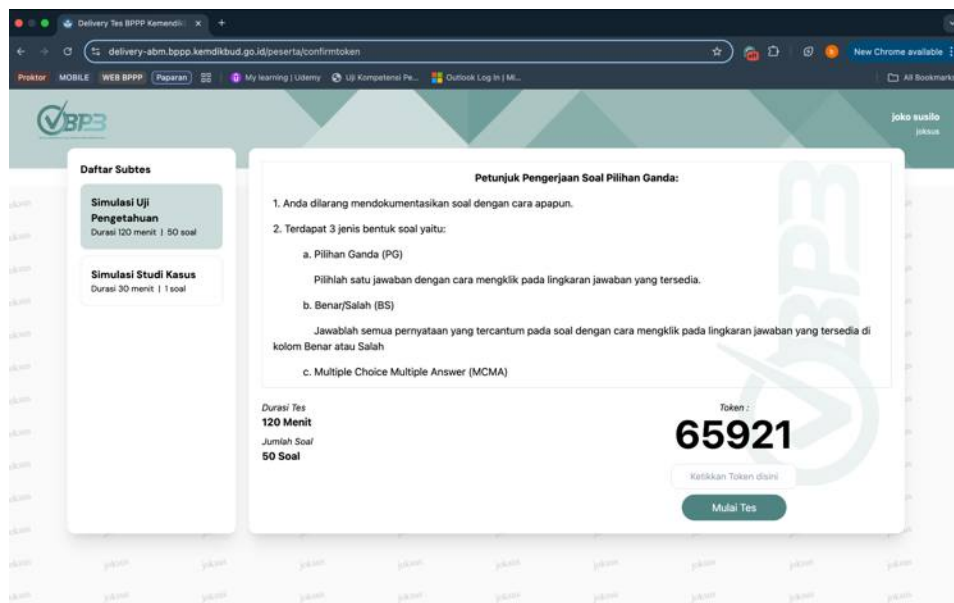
Delivery Tes BPPP Kemendik ×

delivery-abm.bppp.kemdikbud.go.id/peserta/confirmtoken

New Chrome available

Proktor MOBILE WEB BPPP Paparan My learning | Udemy Uji Kompetensi Pe... Outlook Log In | Mi... All Bookmarks

BP3

joko susilo
joksus

Daftar Subtes

Simulasi Uji Pengetahuan
Durasi 120 menit | 50 soal

Simulasi Studi Kasus
Durasi 30 menit | 1 soal

Petunjuk Pengerjaan Soal Pilihan Ganda:

1. Anda dilarang mendokumentasikan soal dengan cara apapun.

2. Terdapat 3 jenis bentuk soal yaitu:

a. Pilihan Ganda (PG)

Pilihlah satu jawaban dengan cara mengklik pada lingkaran jawaban yang tersedia.

b. Benar/Salah (BS)

Jawablah semua pernyataan yang tercantum pada soal dengan cara mengklik pada lingkaran jawaban yang tersedia di kolom Benar atau Salah

c. Multiple Choice Multiple Answer (MCMA)

Durasi Tes
120 Menit
Jumlah Soal
50 Soal

Token :
65921

Ketikkan Token disini

Mulai Tes